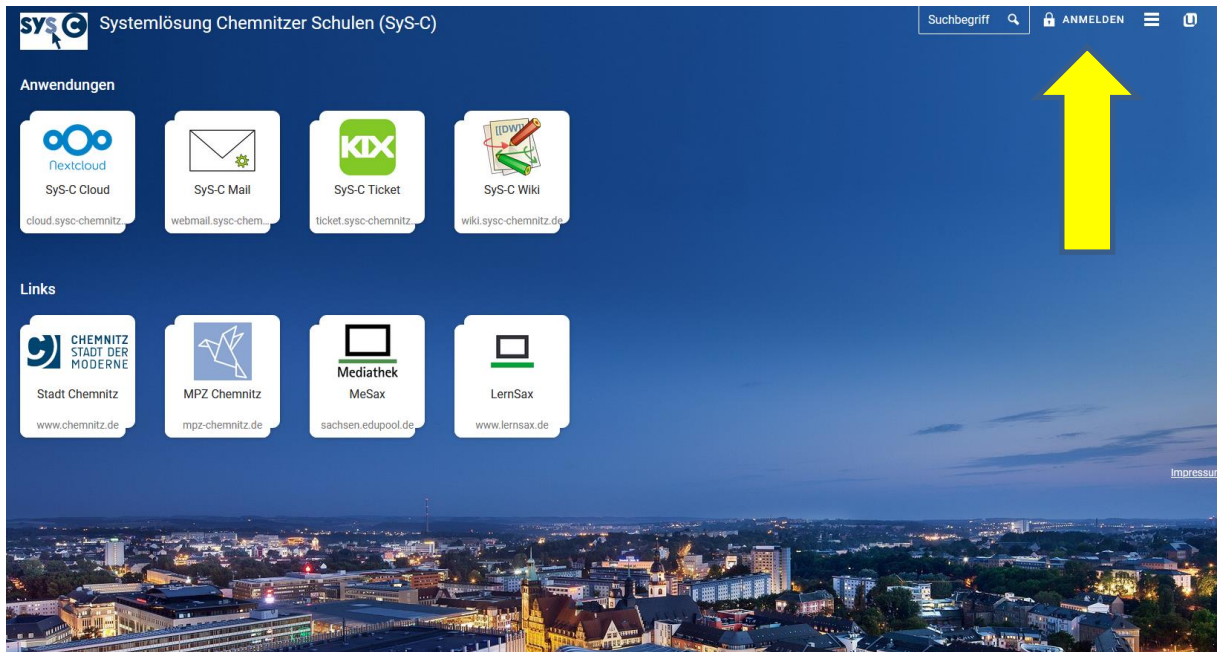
SYS C Systemlösung Chemnitzer Schulen (SyS-C)

Suchbegriff

ANMELDEN

Anwendungen

Nextcloud
SyS-C Cloud
cloud.sysc-chemnitz.

SyS-C Mail
webmail.sysc-chem.

KIX
SyS-C Ticket
ticket.sysc-chemnitz.

[[DW]]
SyS-C Wiki
wiki.sysc-chemnitz.de

Links

CHEMNITZ STADT DER MODERNE
Stadt Chemnitz
www.chemnitz.de

MPZ Chemnitz
mpz-chemnitz.de

Mediathek
MeSax
sachsen.edupool.de

LernSax
www.lernsax.de

Impressum